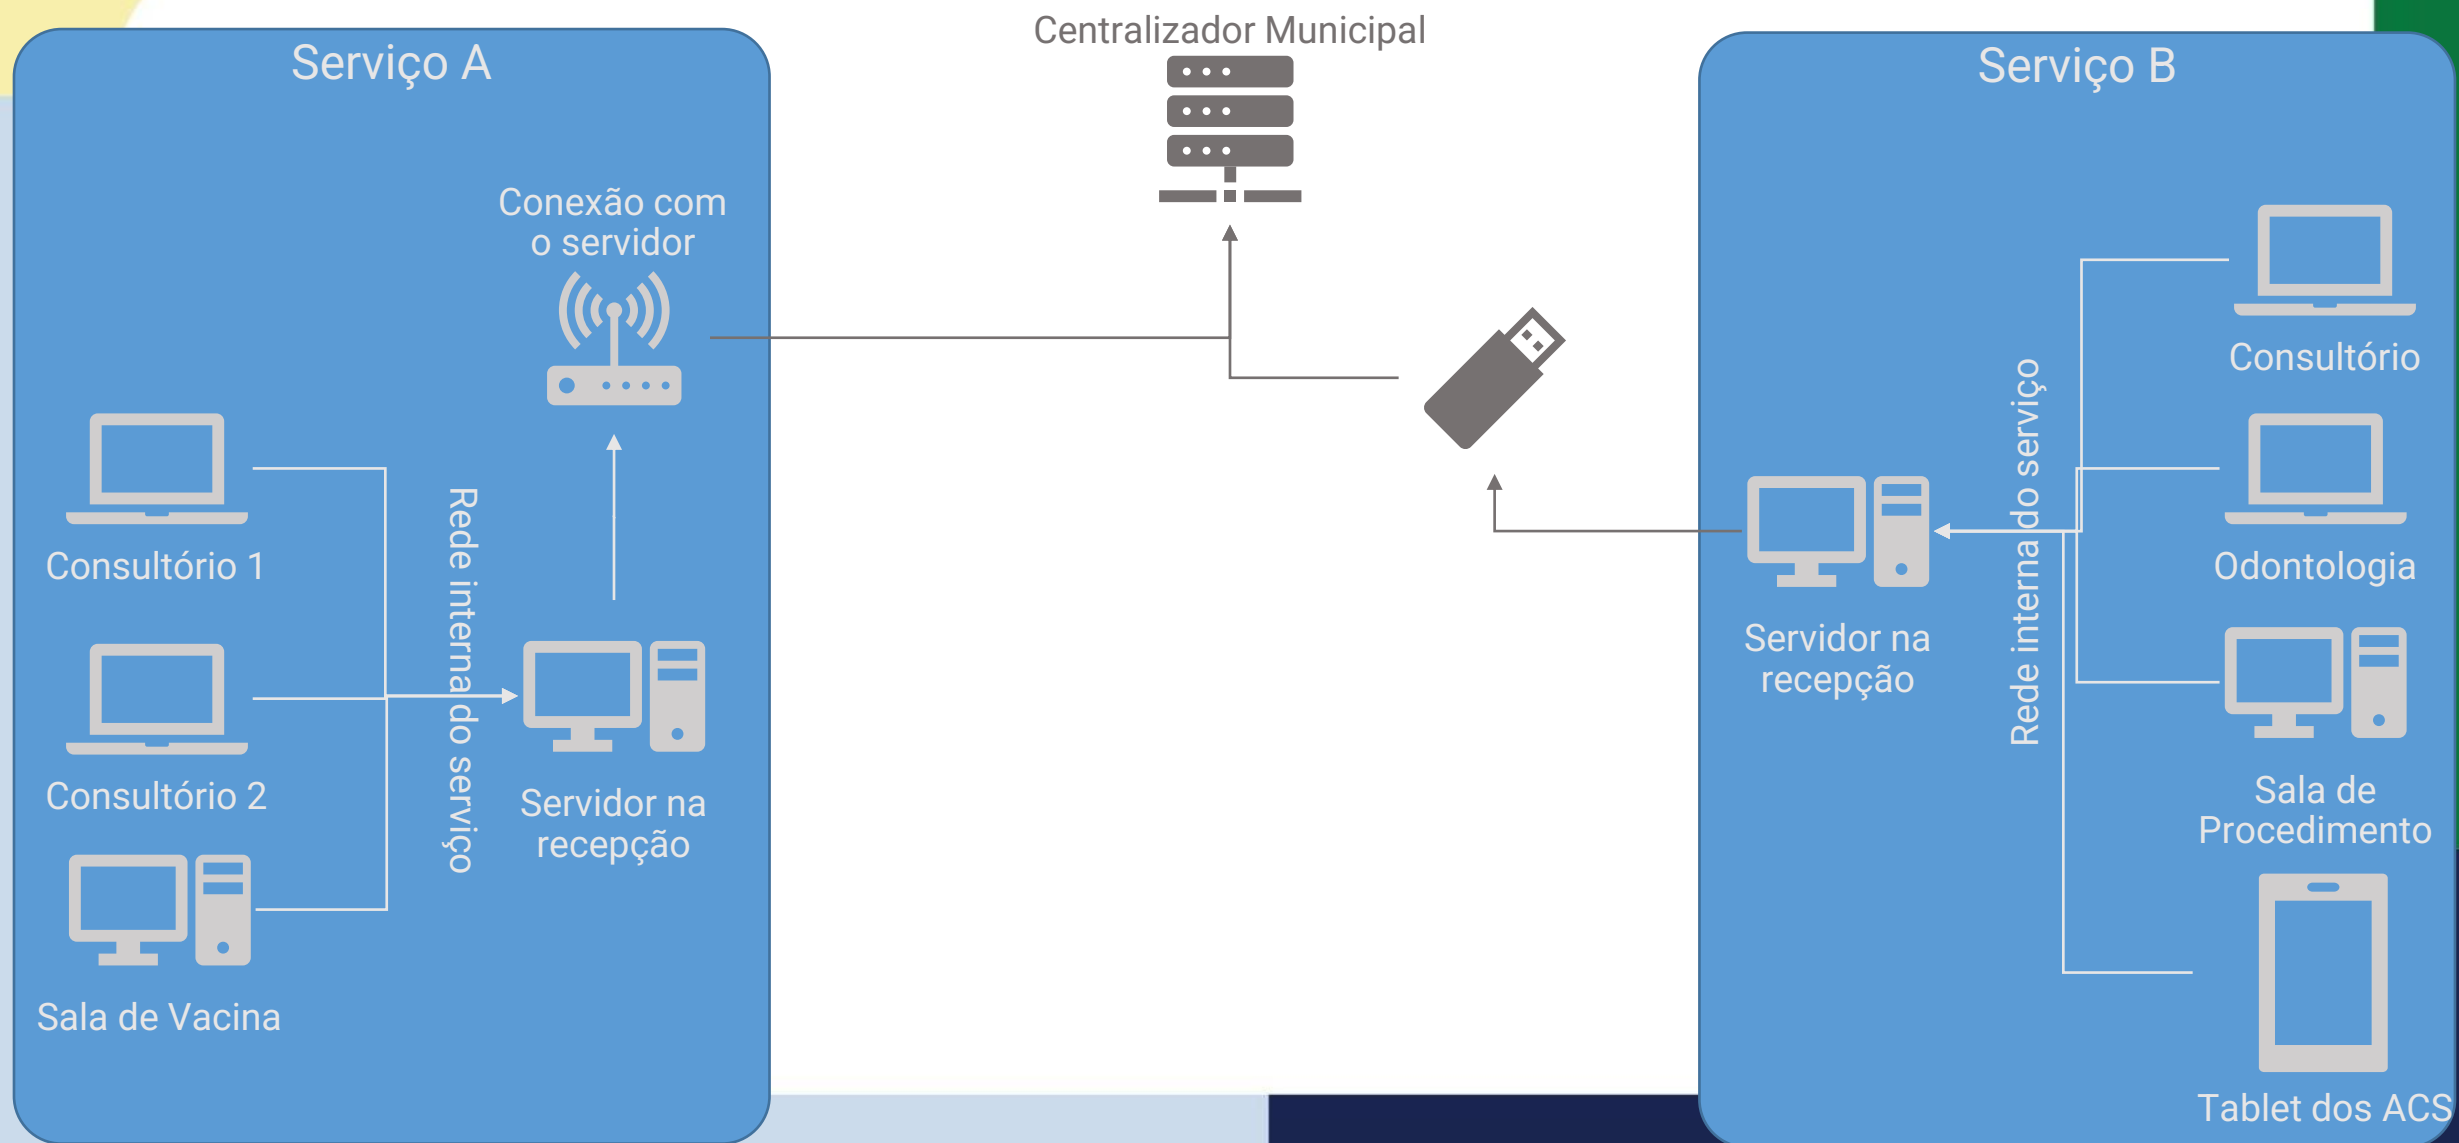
Centralizador Municipal

Serviço A

Conexão com o servidor

Consultório 1

Consultório 2

Sala de Vacina

Rede interna do serviço

Servidor na recepção

Serviço B

Consultório

Odontologia

Sala de Procedimento

Tablet dos ACS

Rede interna do serviço

Servidor na recepção